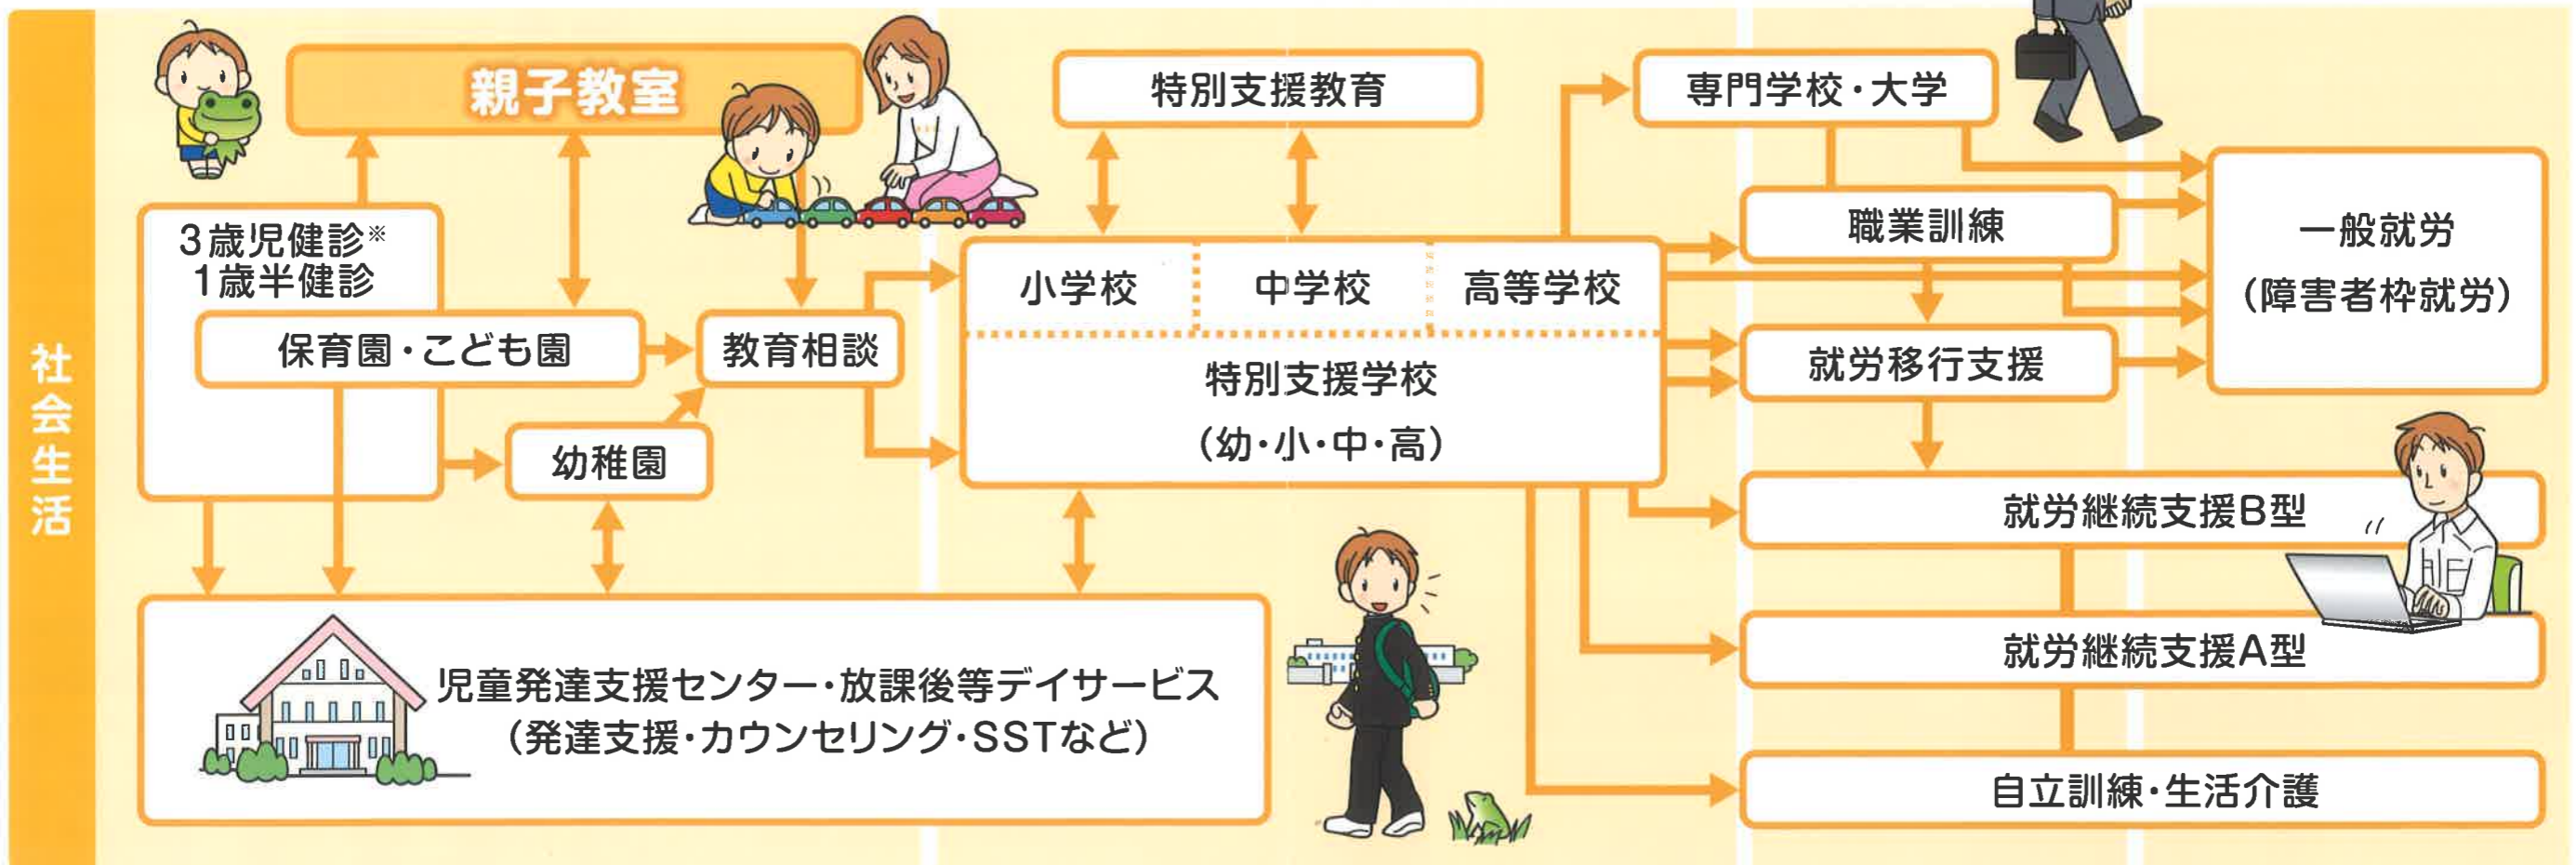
社会生活

親子教室

3歳児健診※
1歳半健診

保育園・こども園

幼稚園

教育相談

特別支援教育

小学校

中学校

高等学校

特別支援学校
(幼・小・中・高)

専門学校・大学

職業訓練

就労移行支援

一般就労
(障害者枠就労)

就労継続支援B型

就労継続支援A型

自立訓練・生活介護

児童発達支援センター・放課後等デイサービス
(発達支援・カウンセリング・SSTなど)